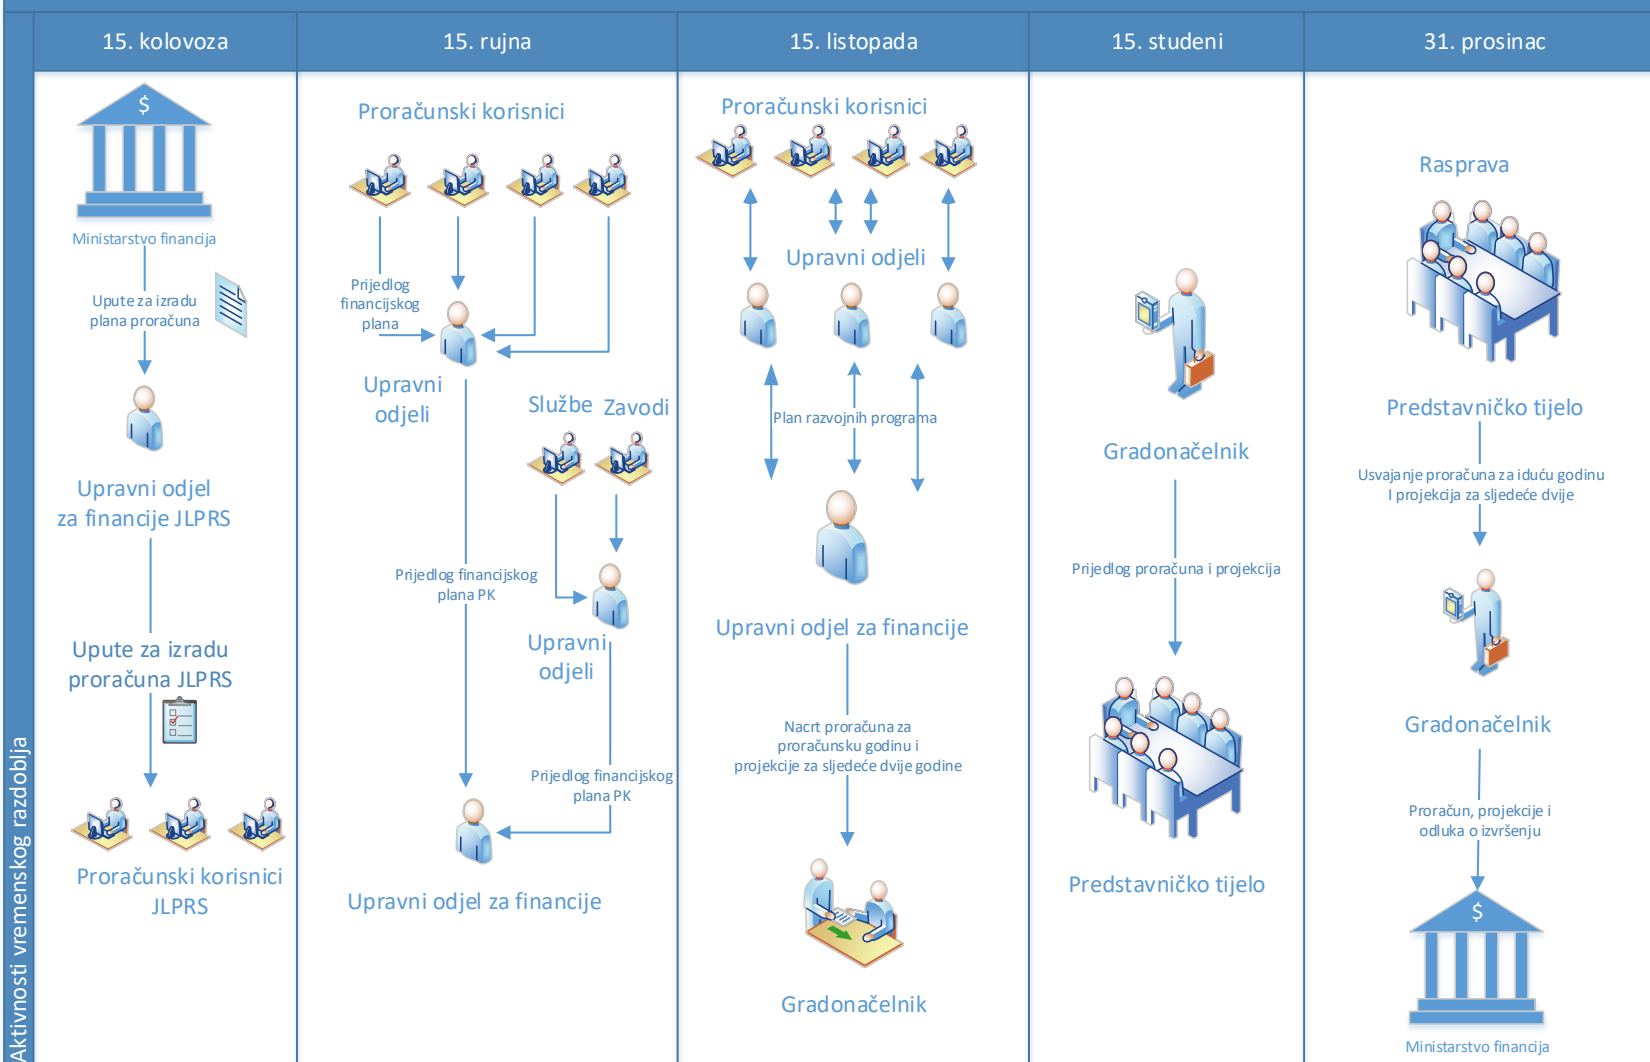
Aktivnosti vremenskog razdoblja

| 15. kolovoza | 15. rujna | 15. listopada | 15. studeni | 31. prosinac |
|---|---|---|---|---|

$

Ministarstvo financija

Upute za izradu plana proračuna

Upravni odjel za financije JLPRS

Upute za izradu proračuna JLPRS

Proračunski korisnici JLPRS

Proračunski korisnici

Prijedlog financijskog plana

Upravni odjeli

Službe Zavodi

Prijedlog financijskog plana PK

Upravni odjeli

Prijedlog financijskog plana PK

Upravni odjel za financije

Proračunski korisnici

Upravni odjeli

Plan razvojnih programa

Upravni odjel za financije

Nacrt proračuna za proračunsku godinu i projekcije za sljedeće dvije godine

Gradonačelnik

Gradonačelnik

Prijedlog proračuna i projekcija

Predstavničko tijelo

Rasprava

Predstavničko tijelo

Usvajanje proračuna za iduću godinu I projekcija za sljedeće dvije

Gradonačelnik

Proračun, projekcije i odluka o izvršenju

$

Ministarstvo financija